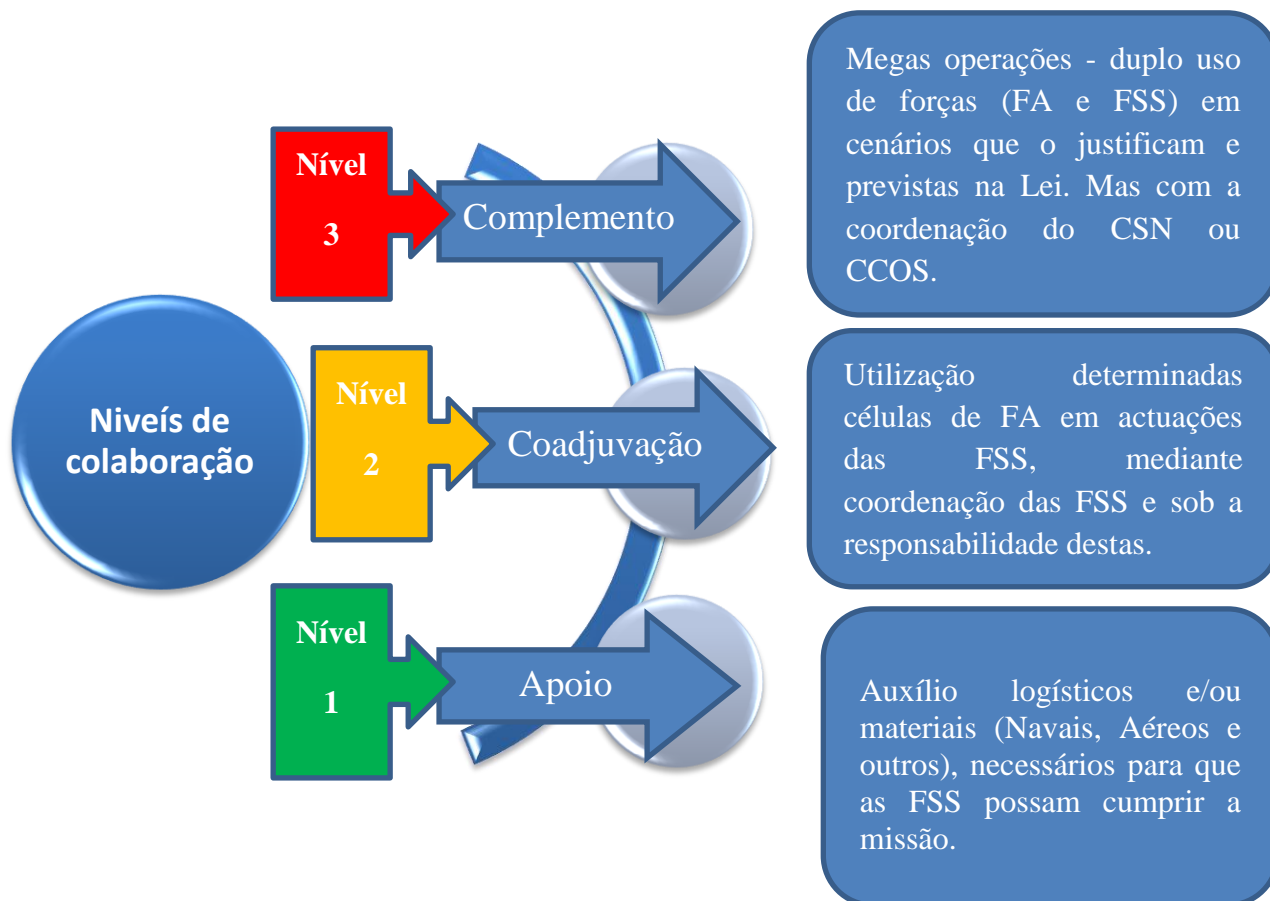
Niveís de colaboração

Nível 3

Complemento

Megas operações - duplo uso de forças (FA e FSS) em cenários que o justificam e previstas na Lei. Mas com a coordenação do CSN ou CCOS.

Nível 2

Coadjuvação

Utilização determinadas células de FA em actuações das FSS, mediante coordenação das FSS e sob a responsabilidade destas.

Nível 1

Apoio

Auxílio logísticos e/ou materiais (Navais, Aéreos e outros), necessários para que as FSS possam cumprir a missão.